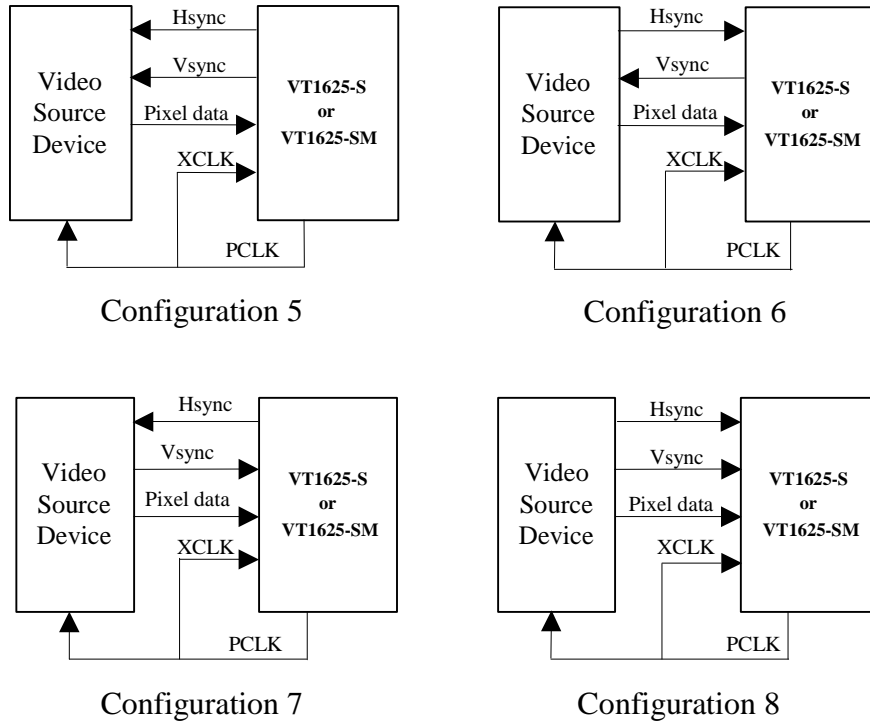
Video Source Device

Hsync

Vsync

Pixel data

XCLK

VT1625-S or VT1625-SM

PCLK

Configuration 5

Video Source Device

Hsync

Vsync

Pixel data

XCLK

VT1625-S or VT1625-SM

PCLK

Configuration 6

Video Source Device

Hsync

Vsync

Pixel data

XCLK

VT1625-S or VT1625-SM

PCLK

Configuration 7

Video Source Device

Hsync

Vsync

Pixel data

XCLK

VT1625-S or VT1625-SM

PCLK

Configuration 8